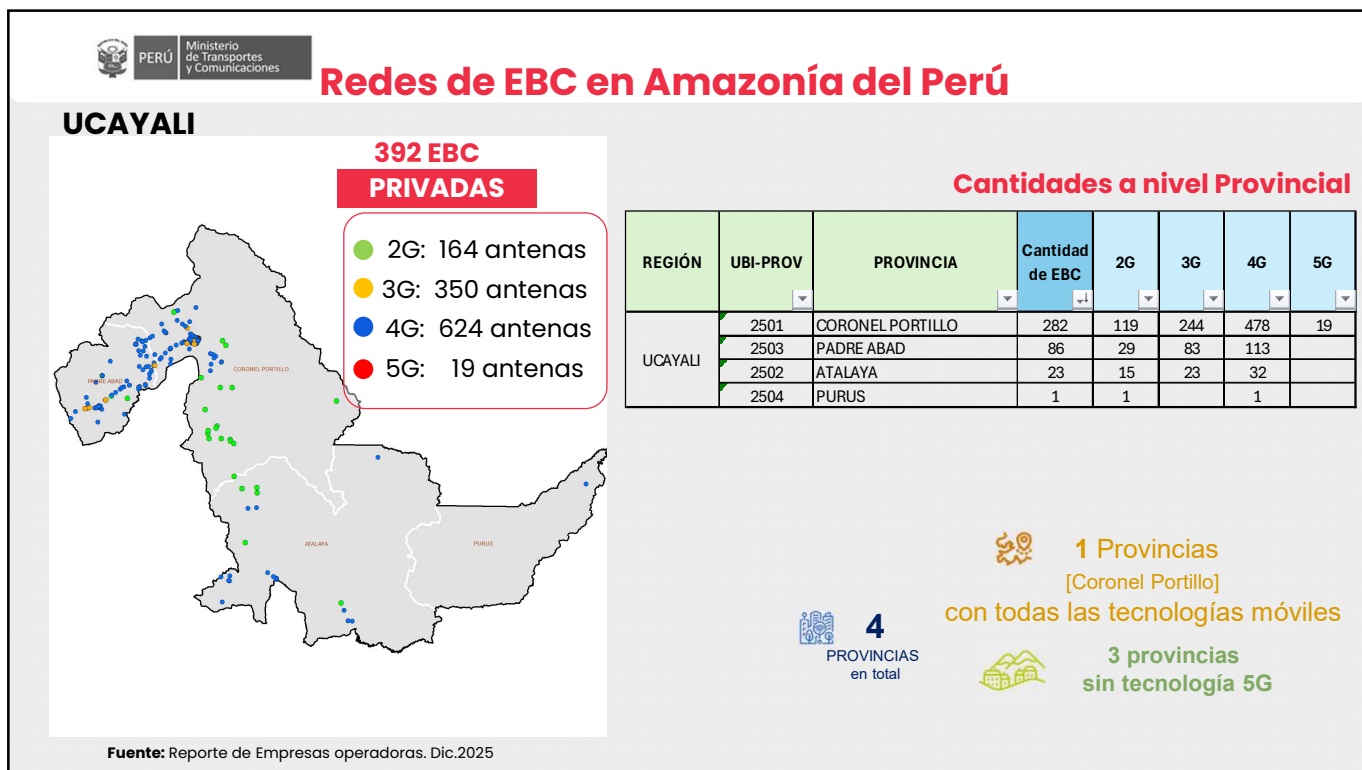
PERÚ Ministerio de Transportes y Comunicaciones

Redes de EBC en Amazonía del Perú

UCAYALI

392 EBC
PRIVADAS

2G: 164 antenas
3G: 350 antenas
4G: 624 antenas
5G: 19 antenas

PADRE ABAD
CORONEL PORTILLO
ATALAYA
PURUS

Cantidades a nivel Provincial

| REGIÓN | UBI-PROV | PROVINCIA | Cantidad de EBC | 2G | 3G | 4G | 5G |
|---|---|---|---|---|---|---|---|
| UCAYALI | 2501 | CORONEL PORTILLO | 282 | 119 | 244 | 478 | 19 |
| | 2503 | PADRE ABAD | 86 | 29 | 83 | 113 | |
| | 2502 | ATALAYA | 23 | 15 | 23 | 32 | |
| | 2504 | PURUS | 1 | 1 | | 1 | |

1 Provincias
[Coronel Portillo]
con todas las tecnologías móviles

4
PROVINCIAS
en total

3 provincias
sin tecnología 5G

Fuente: Reporte de Empresas operadoras. Dic.2025